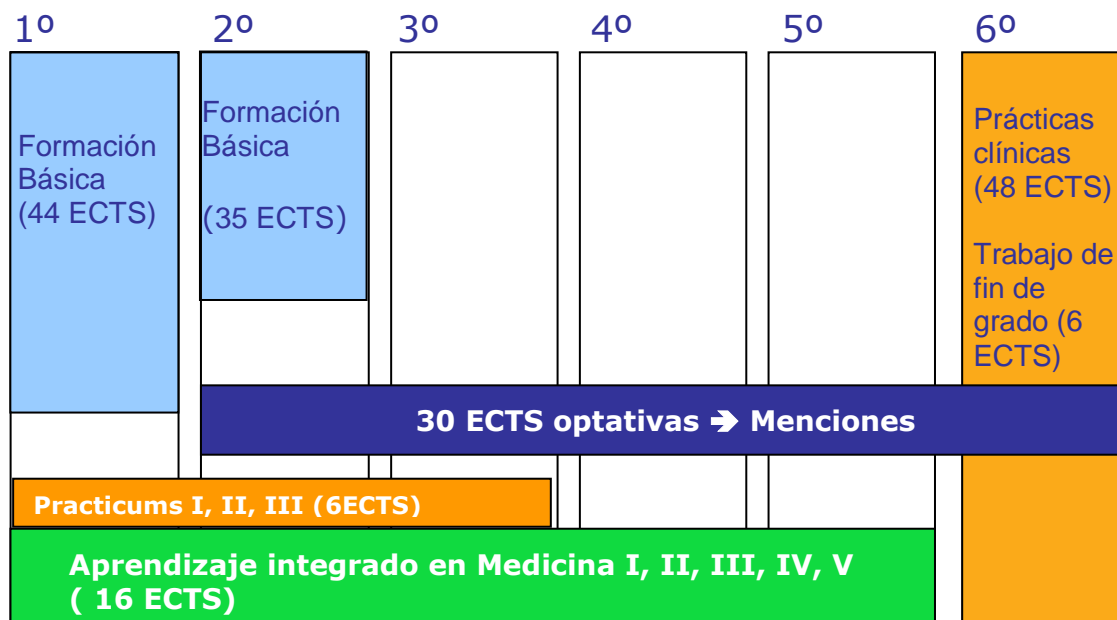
1º

2º

3º

4º

5º

6º

Formación Básica
(44 ECTS)

Formación Básica

(35 ECTS)

Prácticas clínicas
(48 ECTS)

Trabajo de fin de grado (6 ECTS)

30 ECTS optativas ➔ Menciones

Practicums I, II, III (6ECTS)

Aprendizaje integrado en Medicina I, II, III, IV, V
( 16 ECTS)